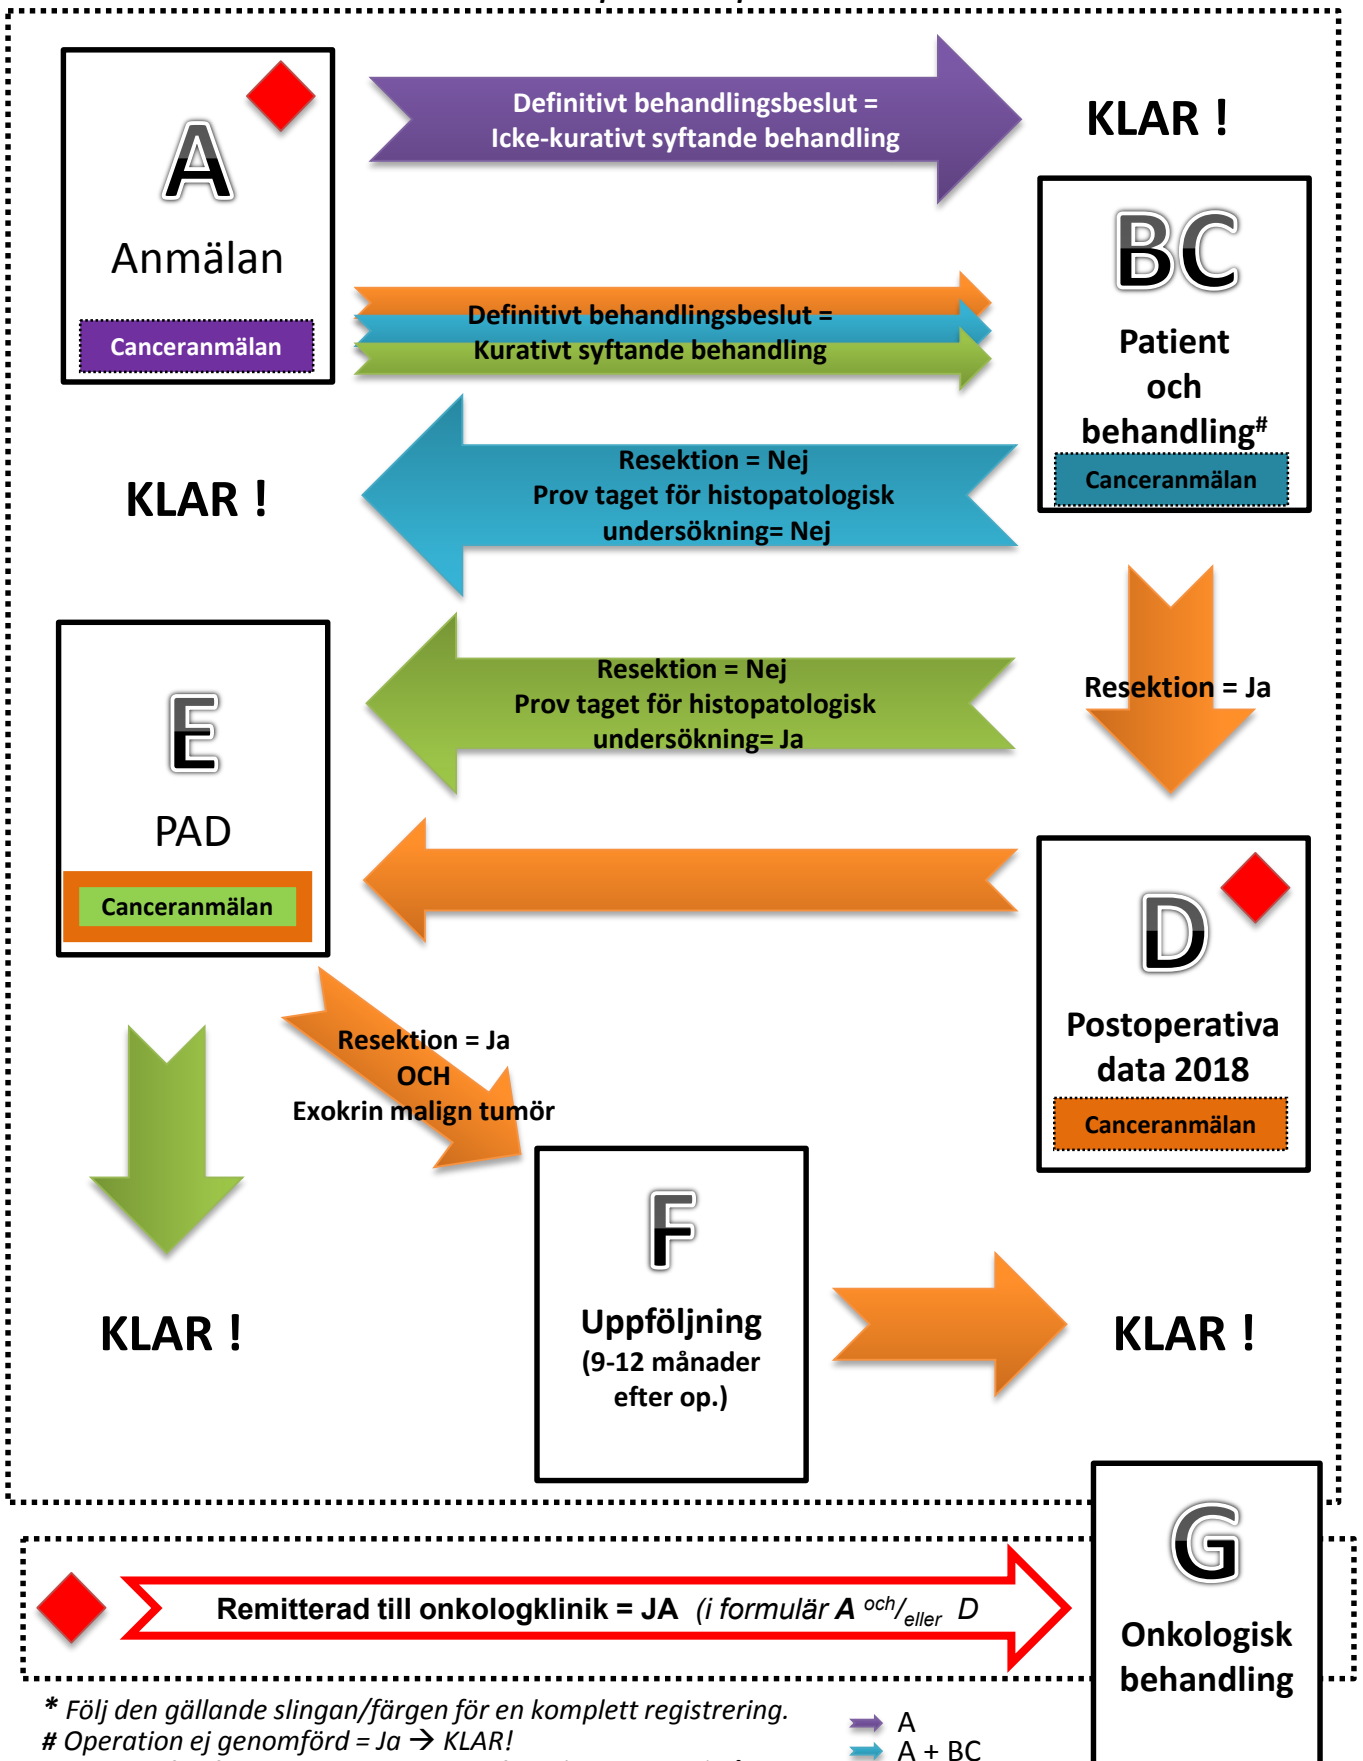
A

Anmälan

Canceranmälan

Definitivt behandlingsbeslut =
Icke-kurativt syftande behandling

KLAR !

Definitivt behandlingsbeslut =
Kurativt syftande behandling

BC

Patient och behandling#

Canceranmälan

KLAR !

Resektion = Nej
Prov taget för histopatologisk undersökning= Nej

Resektion = Ja

E

PAD

Canceranmälan

Resektion = Nej
Prov taget för histopatologisk undersökning= Ja

D

Postoperativa data 2018

Canceranmälan

Resektion = Ja
OCH
Exokrin malign tumör

KLAR !

F

Uppföljning
(9-12 månader efter op.)

KLAR !

G

Onkologisk behandling

Remitterad till onkologklinik = JA (i formulär A $^{och}/_{eller}$ D

* Följ den gällande slingan/färgen för en komplett registrering.
# Operation ej genomförd = Ja → KLAR!

A
A + BC